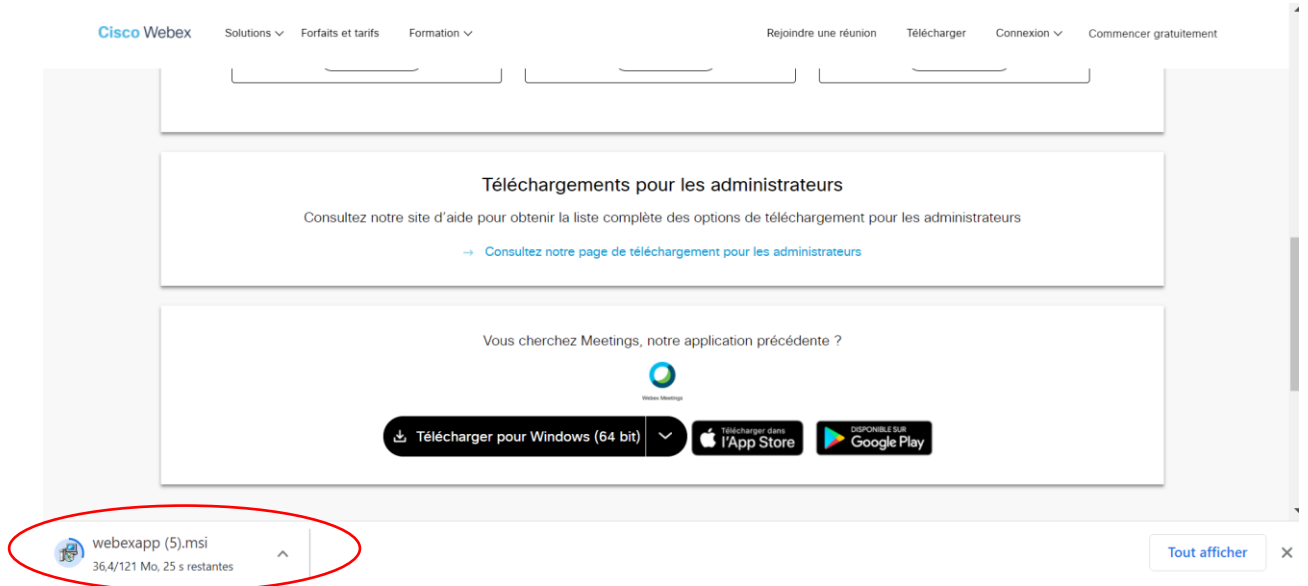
Cisco Webex Solutions Forfaits et tarifs Formation Rejoindre une réunion Télécharger Connexion Commencer gratuitement

Téléchargements pour les administrateurs

Consultez notre site d'aide pour obtenir la liste complète des options de téléchargement pour les administrateurs

→ Consultez notre page de téléchargement pour les administrateurs

Vous cherchez Meetings, notre application précédente ?

Webex Meetings

Télécharger pour Windows (64 bit)

Télécharger dans l'App Store

DISPONIBLE SUR Google Play

webexapp (5).msi
36,4/121 Mo, 25 s restantes

Tout afficher